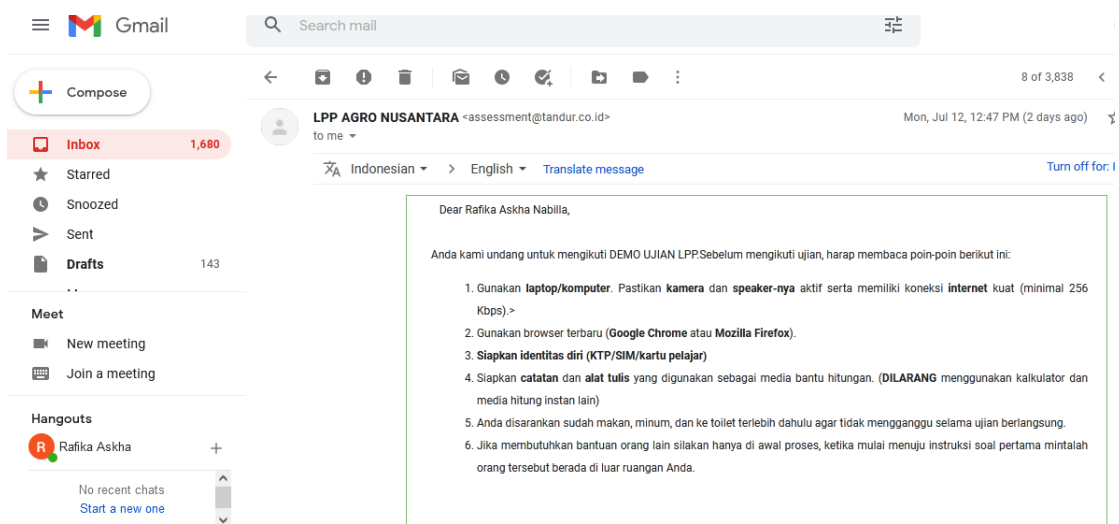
Gmail

Search mail

Compose

Inbox 1,680
Starred
Snoozed
Sent
Drafts 143

Meet
New meeting
Join a meeting

Hangouts
Rafika Askha

No recent chats
Start a new one

8 of 3,838

LPP AGRO NUSANTARA <assessment@tandur.co.id>
to me
Mon, Jul 12, 12:47 PM (2 days ago)

Indonesian > English Translate message
Turn off for: I

Dear Rafika Askha Nabilla,

Anda kami undang untuk mengikuti DEMO UJIAN LPP.Sebelum mengikuti ujian, harap membaca poin-poin berikut ini:

1. Gunakan **laptop/komputer**. Pastikan **kamera** dan **speaker-nya** aktif serta memiliki koneksi **internet** kuat (minimal 256 Kbps).>
2. Gunakan browser terbaru (**Google Chrome** atau **Mozilla Firefox**).
3. **Siapkan identitas diri (KTP/SIM/kartu pelajar)**
4. Siapkan **catatan** dan **alat tulis** yang digunakan sebagai media bantu hitungan. (**DILARANG** menggunakan kalkulator dan media hitung instan lain)
5. Anda disarankan sudah makan, minum, dan ke toilet terlebih dahulu agar tidak mengganggu selama ujian berlangsung.
6. Jika membutuhkan bantuan orang lain silakan hanya di awal proses, ketika mulai menuju instruksi soal pertama mintalah orang tersebut berada di luar ruangan Anda.